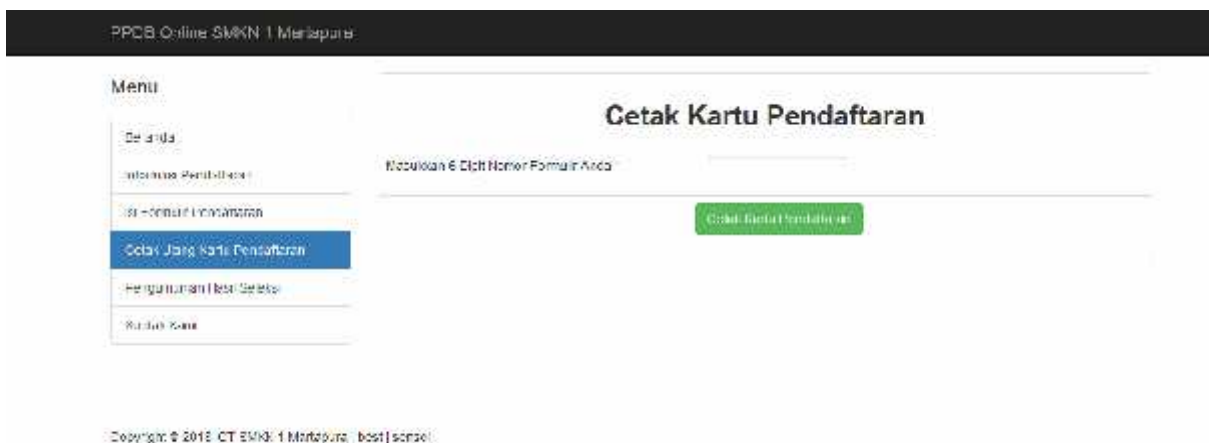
PPDB Online SMKN 1 Martapura

Menu

Beranda

Informasi Pendaftaran

Isi Formulir Pendaftaran

Cetak Ulang Kartu Pendaftaran

Pengumuman Hasil Seleksi

Kontak Kami

Cetak Kartu Pendaftaran

Masukkan 6 Digit Nomor Formulir Anda

Cetak Kartu Pendaftaran

Copyright © 2015 ICT SMKN 1 Martapura, best | sense!